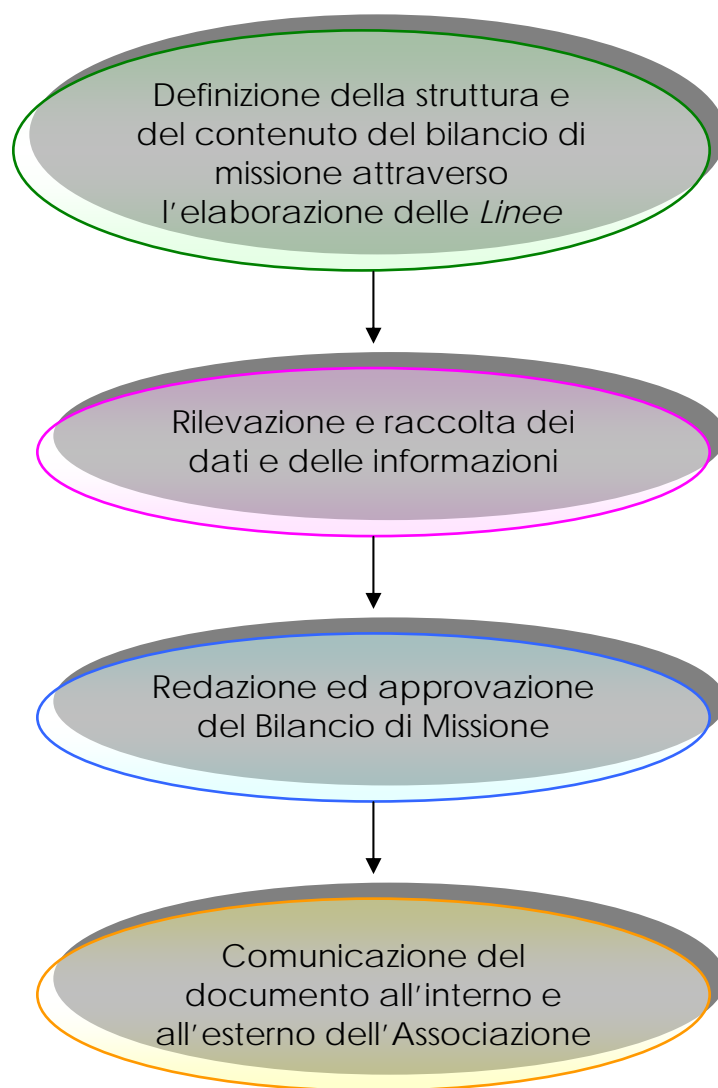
Definizione della struttura e del contenuto del bilancio di missione attraverso l'elaborazione delle *Linee*

Rilevazione e raccolta dei dati e delle informazioni

Redazione ed approvazione del Bilancio di Missione

Comunicazione del documento all'interno e all'esterno dell'Associazione